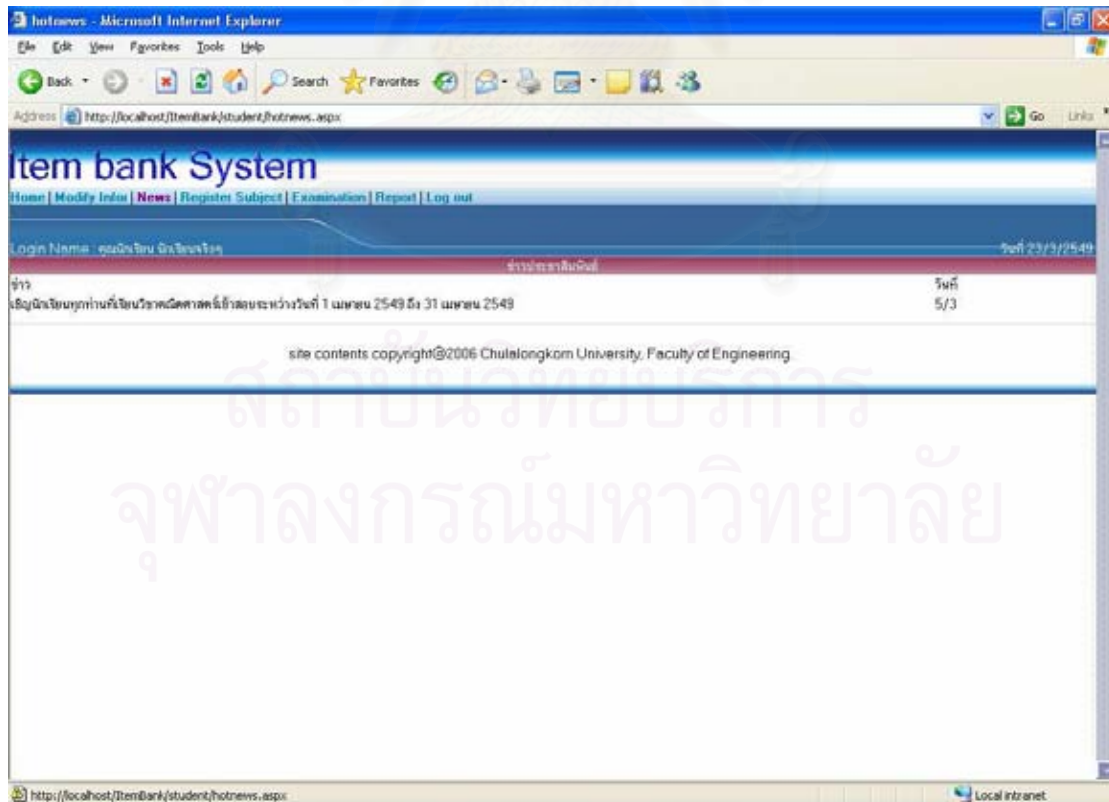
hotnews - Microsoft Internet Explorer

File Edit View Favorites Tools Help

Back Search Favorites

Address http://localhost/ItemBank/student/hotnews.aspx Go Links

Item bank System

Home | Modify Infor | News | Register Subject | Examination | Report | Log out

Login Name : คุณนักเรียน นักเรียนจริงๆ วันที่ 23/3/2549

ข่าวประชาสัมพันธ์

| ข่าว | วันที่ |
|---|---|
| เชิญนักเรียนทุกท่านที่เรียนวิชาคณิตศาสตร์เข้าสอบระหว่างวันที่ 1 เมษายน 2549 ถึง 31 เมษายน 2549 | 5/3 |

site contents copyright@2006 Chulalongkorn University, Faculty of Engineering

สถาบันวิทยบริการ
จุฬาลงกรณ์มหาวิทยาลัย

http://localhost/ItemBank/student/hotnews.aspx Local intranet